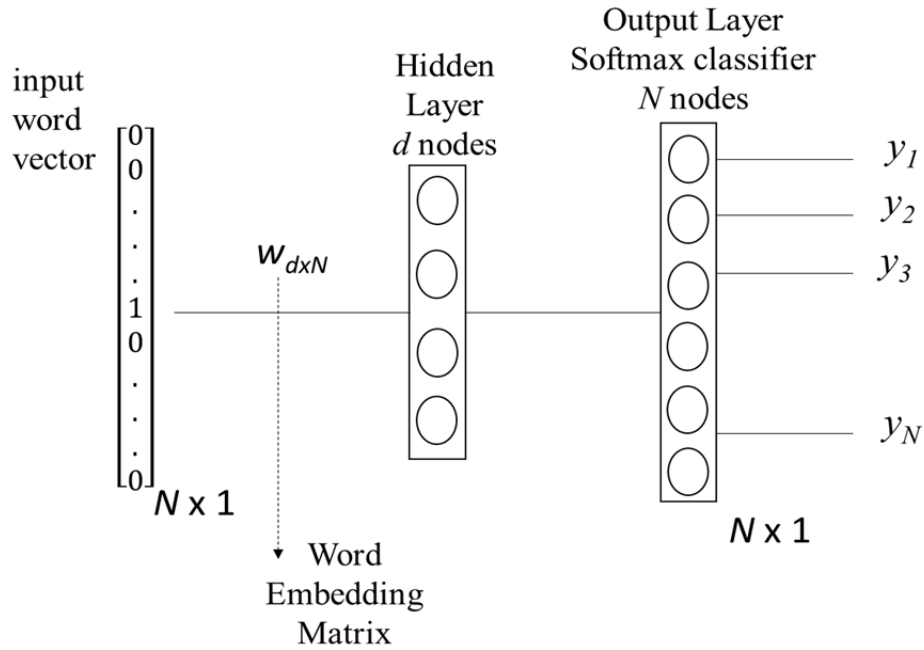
input word vector

$\begin{bmatrix} 0 \\ 0 \\ . \\ . \\ . \\ 1 \\ 0 \\ . \\ . \\ . \\ 0 \end{bmatrix}$

$N$ x 1

$w_{dxN}$

Word Embedding Matrix

Hidden Layer
$d$ nodes

Output Layer
Softmax classifier
$N$ nodes

$y_1$
$y_2$
$y_3$
$y_N$

$N$ x 1